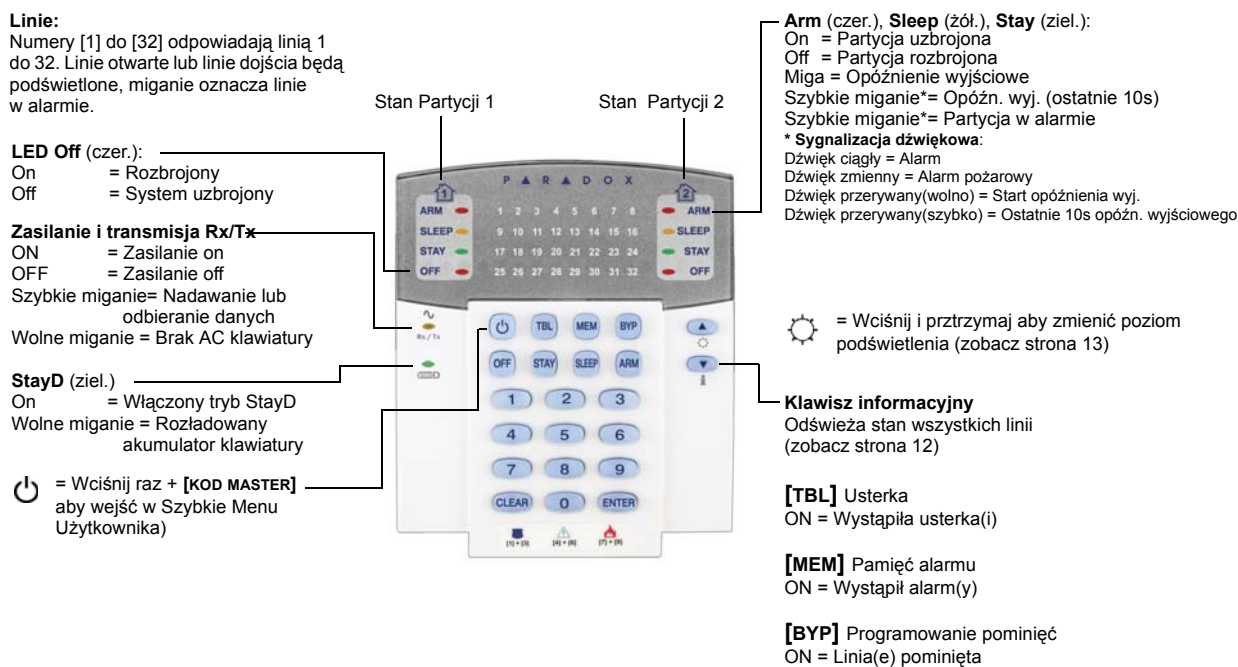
**Linie:**
Numery [1] do [32] odpowiadają linią 1 do 32. Linie otwarte lub linie dojścia będą podświetlone, miganie oznacza linie w alarmie.

Stan Partycji 1

Stan Partycji 2

**Arm** (czer.), **Sleep** (żół.), **Stay** (ziel.):
On = Partycja uzbrojona
Off = Partycja rozbrojona
Miga = Opóźnienie wyjściowe
Szybkie miganie*= Opóźn. wyj. (ostatnie 10s)
Szybkie miganie*= Partycja w alarmie
**\* Sygnalizacja dźwiękowa**:
Dźwięk ciągły = Alarm
Dźwięk zmienny = Alarm pożarowy
Dźwięk przerywany(wolno) = Start opóźnienia wyj.
Dźwięk przerywany(szybko) = Ostatnie 10s opóźn. wyjściowego

**LED Off** (czer.):
On = Rozbrojony
Off = System uzbrojony

**Zasilanie i transmisja Rx/Tx**
ON = Zasilanie on
OFF = Zasilanie off
Szybkie miganie= Nadawanie lub odbieranie danych
Wolne miganie = Brak AC klawiatury

**StayD** (ziel.)
On = Włączony tryb StayD
Wolne miganie = Rozładowany akumulator klawiatury

= Wciśnij raz + **[KOD MASTER]** aby wejść w Szybkie Menu Użytkownika)

P A R A D O X
1 ARM SLEEP STAY OFF
1 2 3 4 5 6 7 8
9 10 11 12 13 14 15 16
17 18 19 20 21 22 23 24
25 26 27 28 29 30 31 32
2 ARM SLEEP STAY OFF
Rx / Tx
TBL MEM BYP
OFF STAY SLEEP ARM
1 2 3
4 5 6
7 8 9
CLEAR 0 ENTER
[1] + [3] [4] + [6] [7] + [9]

= Wciśnij i prztrzymaj aby zmienić poziom podświetlenia (zobacz strona 13)

**Klawisz informacyjny**
Odświeża stan wszystkich linii (zobacz strona 12)

**[TBL]** Usterka
ON = Wystąpiła usterka(i)

**[MEM]** Pamięć alarmu
ON = Wystąpił alarm(y)

**[BYP]** Programowanie pominięć
ON = Linia(e) pominięta